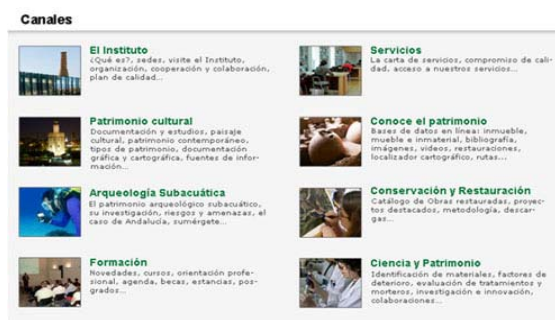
Canales

El Instituto
¿Qué es?, sedes, visite el Instituto, organización, cooperación y colaboración, plan de calidad...

Patrimonio cultural
Documentación y estudios, paisaje cultural, patrimonio contemporáneo, tipos de patrimonio, documentación gráfica y cartográfica, fuentes de información...

Arqueología Subacuática
El patrimonio arqueológico subacuático, su investigación, riesgos y amenazas, el caso de Andalucía, sumérgete...

Formación
Novedades, cursos, orientación profesional, agenda, becas, estancias, posgrados...

Servicios
La carta de servicios, compromiso de calidad, acceso a nuestros servicios...

Conoce el patrimonio
Bases de datos en línea: inmueble, mueble e inmaterial, bibliografía, imágenes, vídeos, restauraciones, localizador cartográfico, rutas...

Conservación y Restauración
Catálogo de Obras restauradas, proyectos destacados, metodología, descargas...

Ciencia y Patrimonio
Identificación de materiales, factores de deterioro, evaluación de tratamientos y morteros, investigación e innovación, colaboraciones...